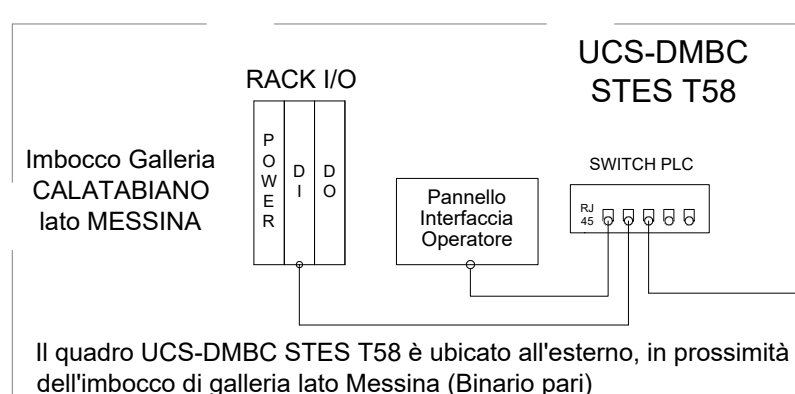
UCS-DMBC
STES T58

RACK I/O

POWER

DI

DO

Imbocco Galleria CALATABIANO lato MESSINA

Pannello Interfaccia Operatore

SWITCH PLC

RJ 45

Il quadro UCS-DMBC STES T58 è ubicato all'esterno, in prossimità dell'imbocco di galleria lato Messina (Binario pari)